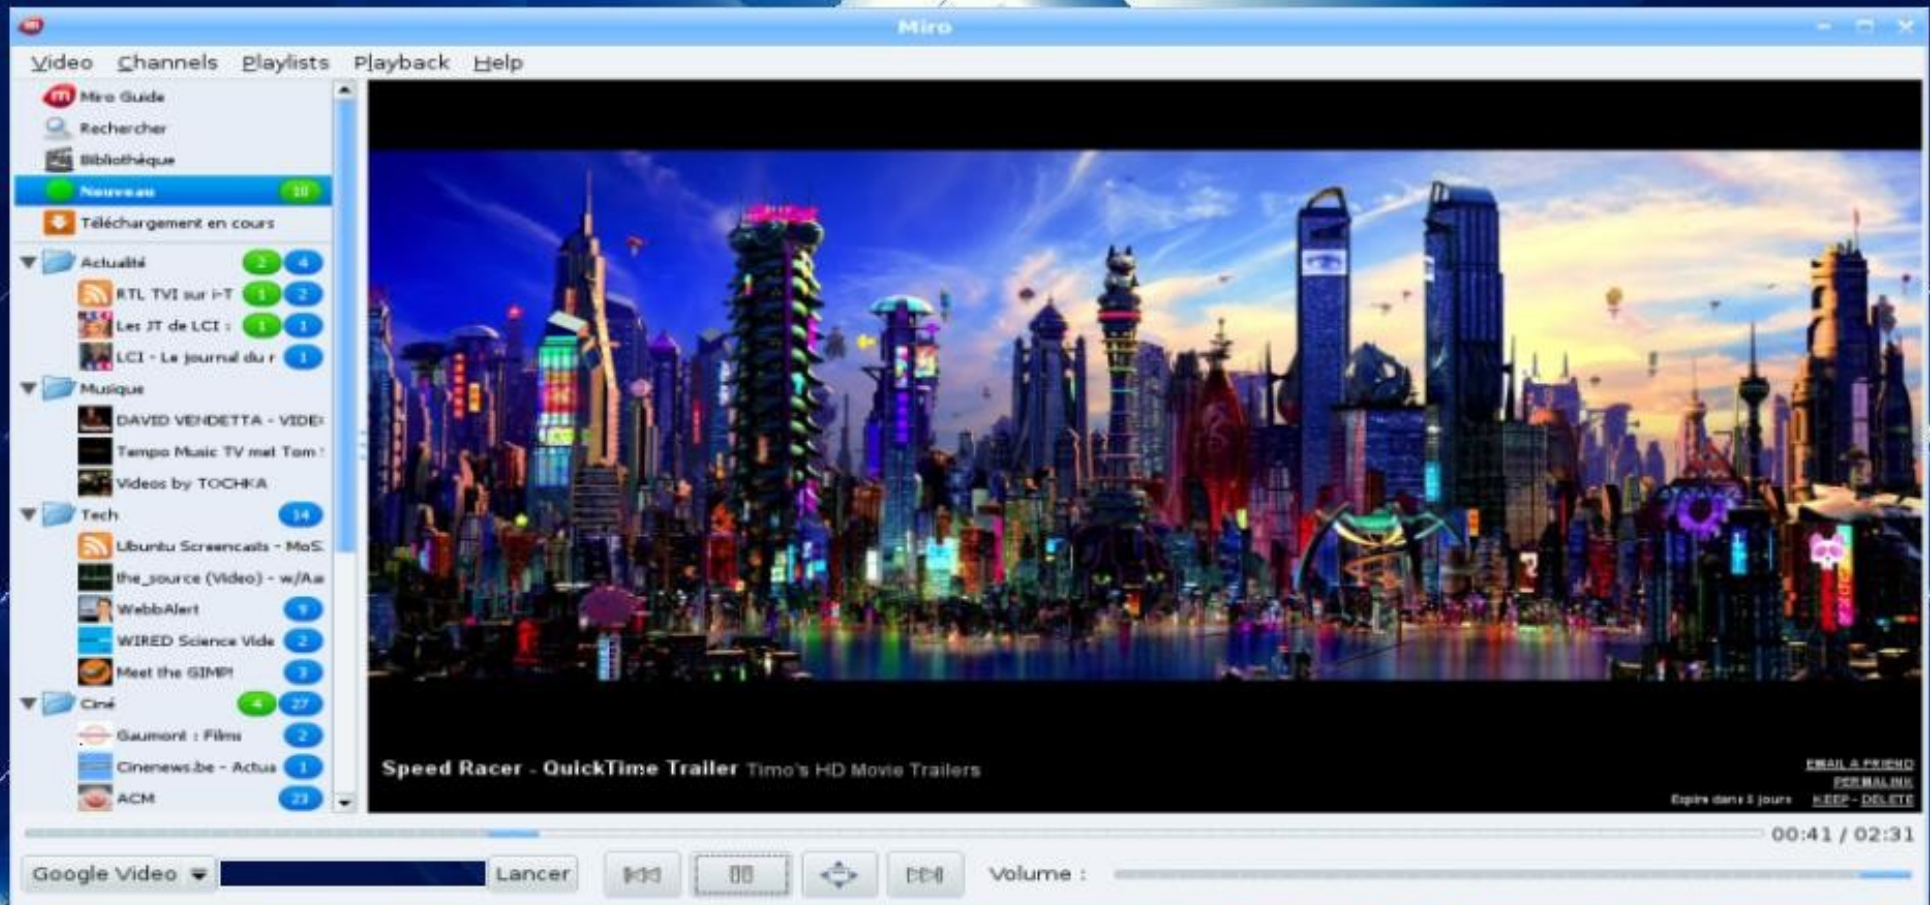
Miro

Video Channels Playlists Playback Help

Miro Guide
Rechercher
Bibliothèque
Nouveau 10
Téléchargement en cours
Actualité 2 4
RTL TVI sur i-T 1 2
Les JT de LCI : 1 1
LCI - Le journal du r 1
Musique
DAVID VENDETTA - VIDE
Tempo Music TV mal Tom
Videos by TOCHKA
Tech 14
Ubuntu Screencasts - MoS
the_source (Video) - w/Aa
WebbAlert 9
WIRED Science Vide 2
Meet the GIMP! 3
Ciné 4 27
Gaumont : Films 2
Cinenews.be - Actua 1
ACM 23

Speed Racer - QuickTime Trailer Timo's HD Movie Trailers

EMAIL A FRIEND
PERMALINK
Expire dans 5 jours KEEP - DELETE

00:41 / 02:31

Google Video Lancer Volume :